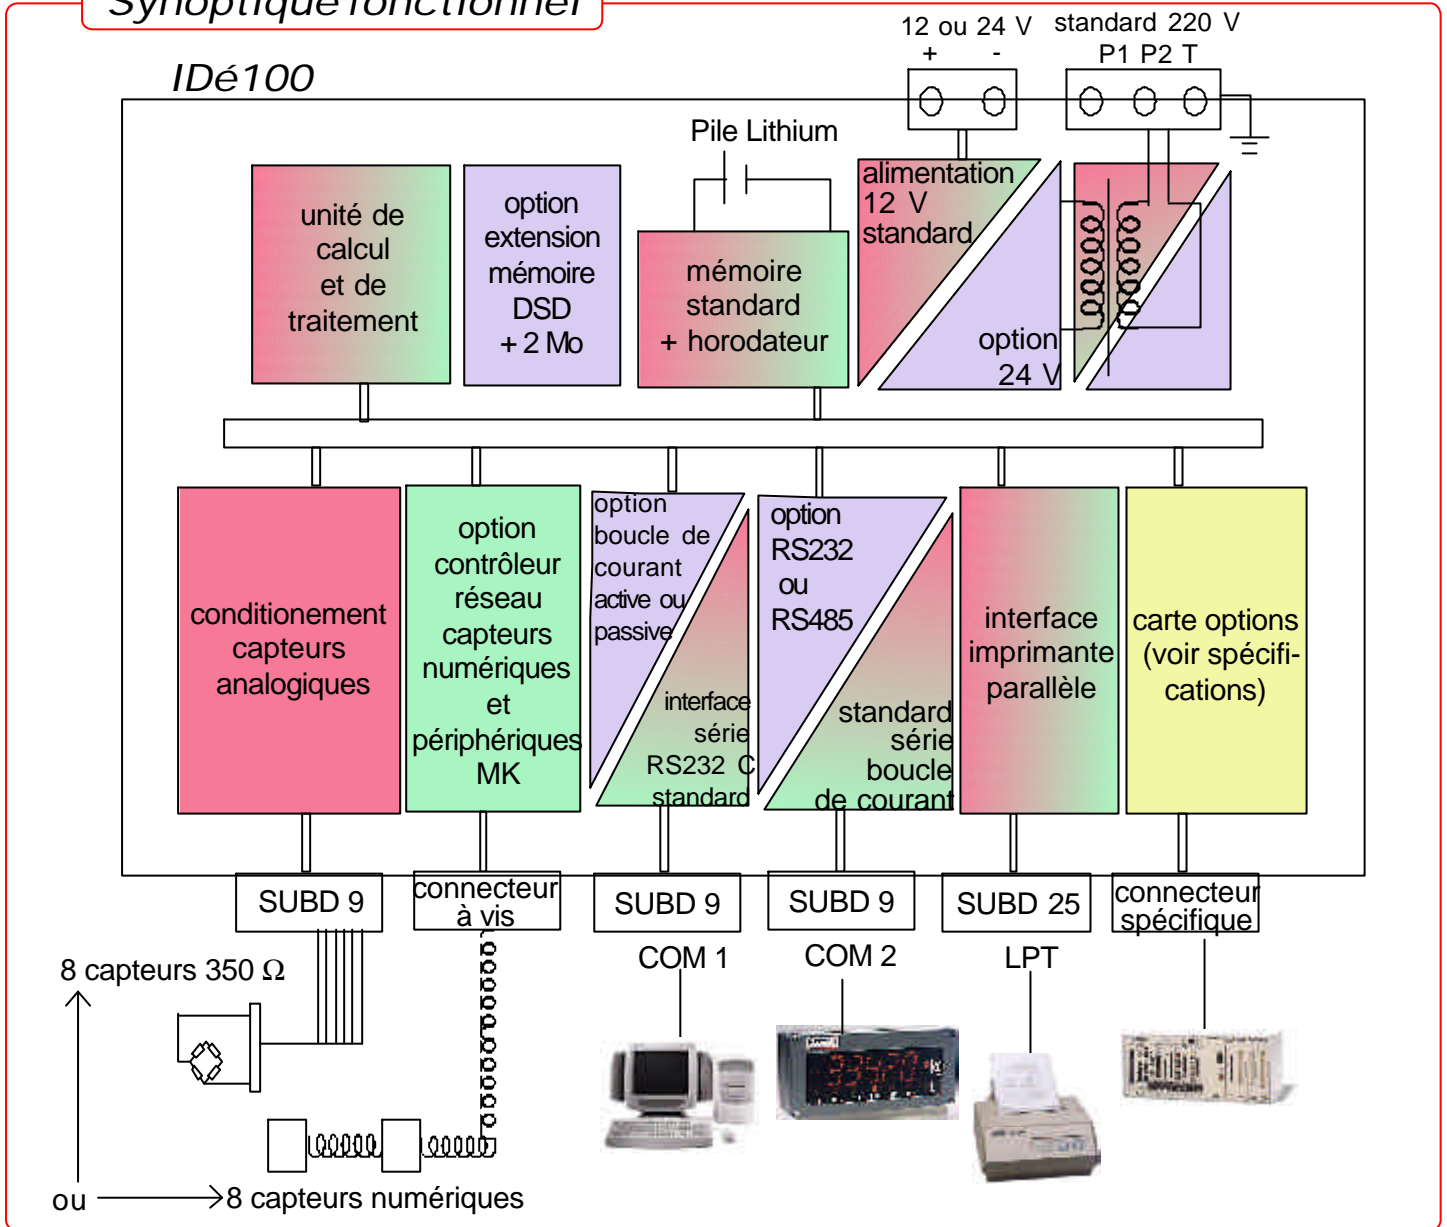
Synoptique fonctionnel

IDé100

12 ou 24 V
+ -

standard 220 V
P1 P2 T

Pile Lithium

unité de calcul et de traitement

option extension mémoire DSD + 2 Mo

mémoire standard + horodateur

alimentation 12 V standard

option 24 V

conditionnement capteurs analogiques

option contrôleur réseau capteurs numériques et périphériques MK

option boucle de courant active ou passive

interface série RS232 C standard

option RS232 ou RS485

standard série boucle de courant

interface imprimante parallèle

carte options (voir spécifications)

SUBD 9

connecteur à vis

SUBD 9

SUBD 9

SUBD 25

connecteur spécifique

COM 1

COM 2

LPT

8 capteurs 350 Ω

ou

8 capteurs numériques